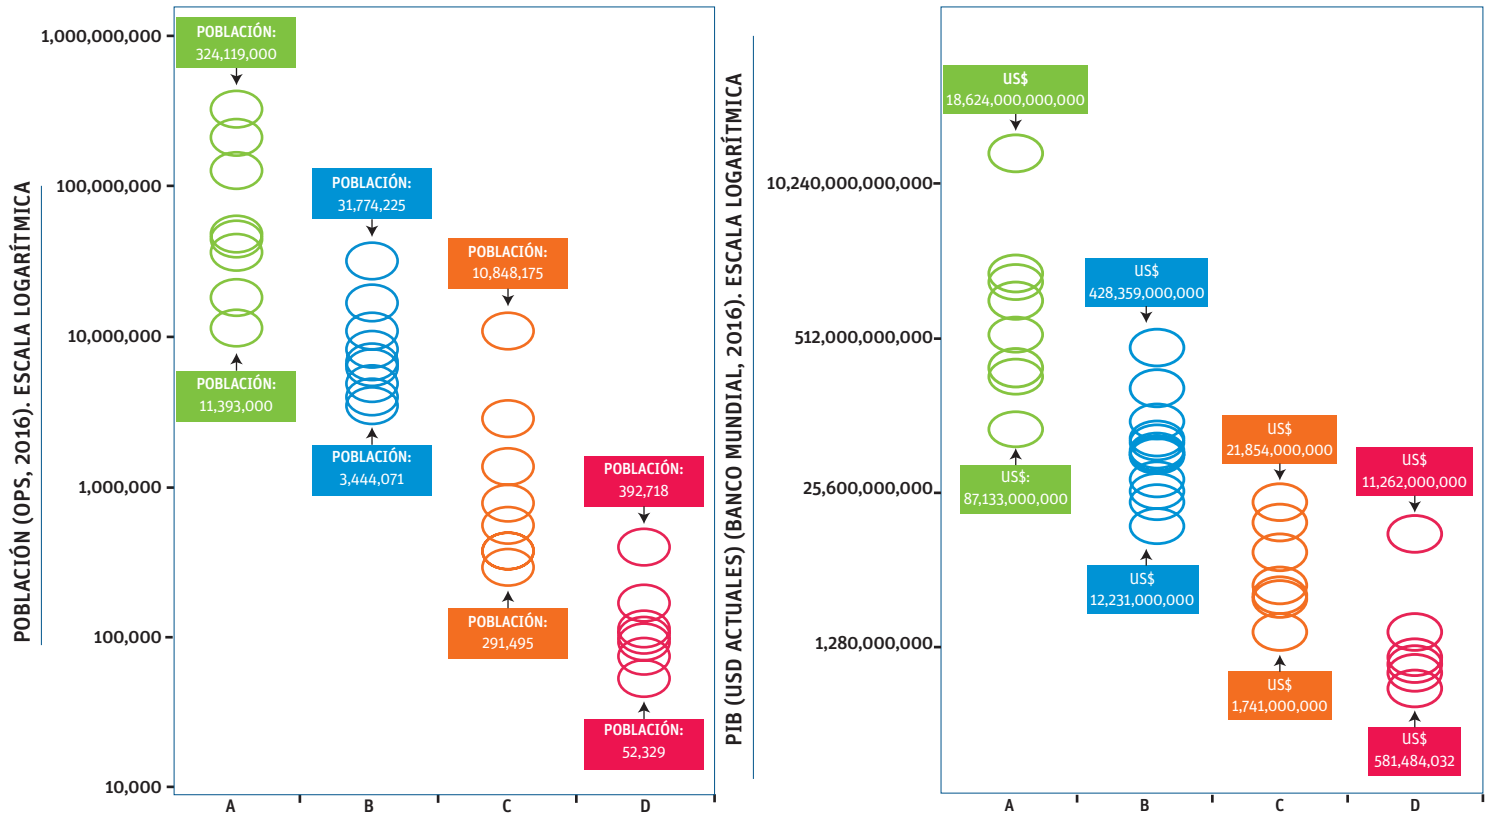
POBLACIÓN (OPS, 2016). ESCALA LOGARÍTMICA

1,000,000,000
100,000,000
10,000,000
1,000,000
100,000
10,000

POBLACIÓN: 324,119,000
POBLACIÓN: 11,393,000
POBLACIÓN: 31,774,225
POBLACIÓN: 3,444,071
POBLACIÓN: 10,848,175
POBLACIÓN: 291,495
POBLACIÓN: 392,718
POBLACIÓN: 52,329

A
B
C
D

PIB (USD ACTUALES) (BANCO MUNDIAL, 2016). ESCALA LOGARÍTMICA

10,240,000,000,000
512,000,000,000
25,600,000,000
1,280,000,000

US$ 18,624,000,000,000
US$: 87,133,000,000
US$ 428,359,000,000
US$ 12,231,000,000
US$ 21,854,000,000
US$ 1,741,000,000
US$ 11,262,000,000
US$ 581,484,032

A
B
C
D